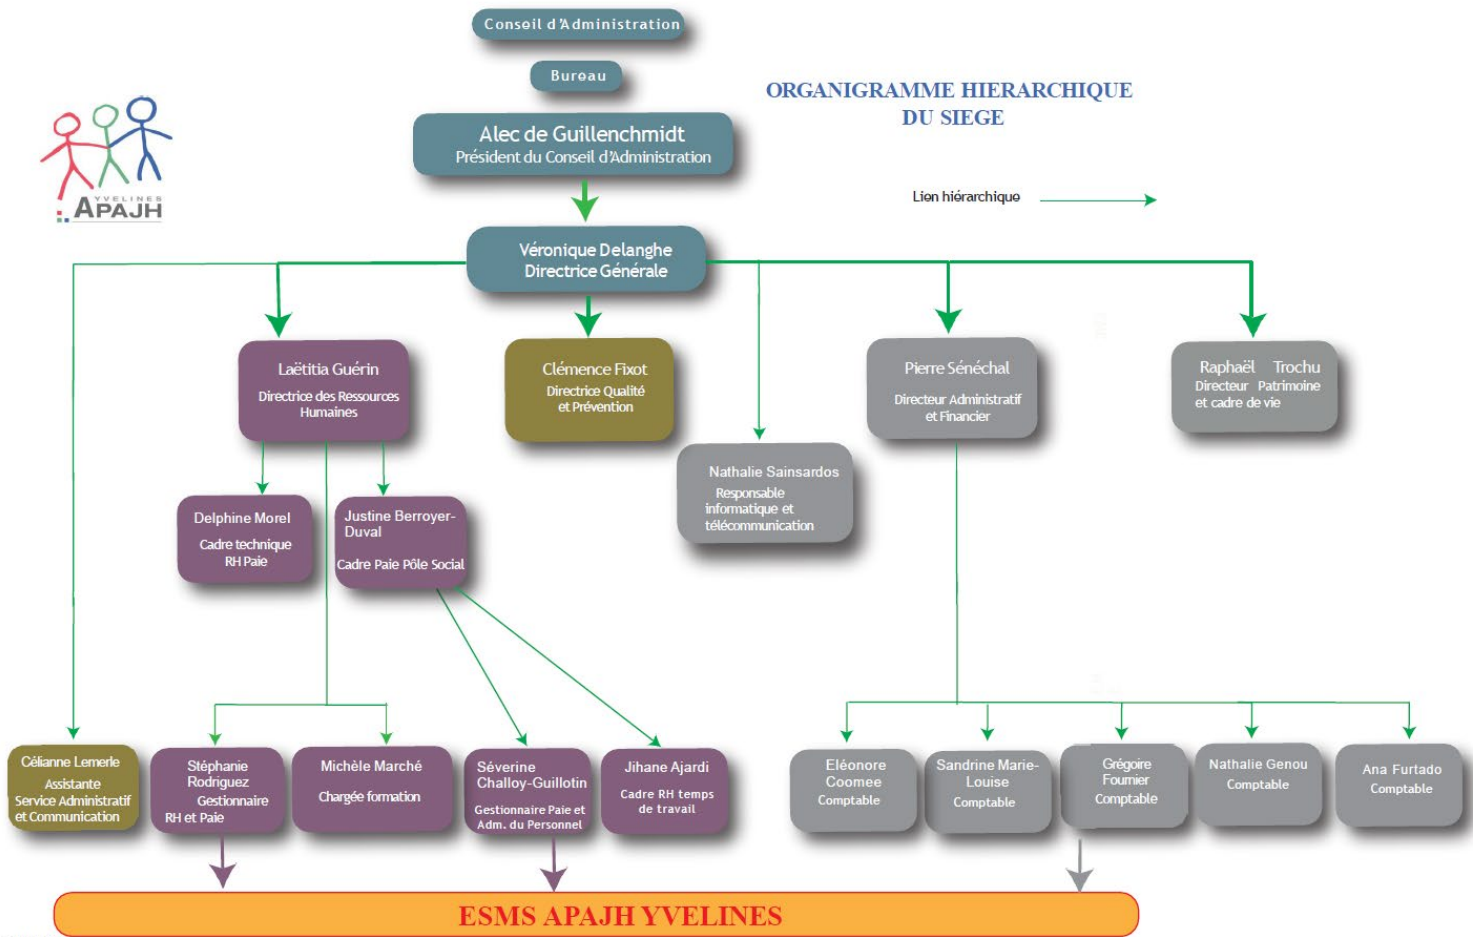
Conseil d'Administration

Bureau

ORGANIGRAMME HIERARCHIQUE DU SIEGE

YVELINES APAJH

Alec de Guillenchmidt
Président du Conseil d'Administration

Lien hiérarchique

Véronique Delanghe
Directrice Générale

Laëtitia Guérin
Directrice des Ressources Humaines

Clémence Fixot
Directrice Qualité et Prévention

Pierre Sénéchal
Directeur Administratif et Financier

Raphaël Trochu
Directeur Patrimoine et cadre de vie

Nathalie Sainsardos
Responsable informatique et télécommunication

Delphine Morel
Cadre technique RH Paie

Justine Berroyer-Duval
Cadre Paie Pôle Social

Célianne Lemerle
Assistante Service Administratif et Communication

Stéphanie Rodriguez
Gestionnaire RH et Paie

Michèle Marché
Chargée formation

Séverine Challoy-Guillotin
Gestionnaire Paie et Adm. du Personnel

Jihane Ajardi
Cadre RH temps de travail

Eléonore Coomee
Comptable

Sandrine Marie-Louise
Comptable

Grégoire Fournier
Comptable

Nathalie Genou
Comptable

Ana Furtado
Comptable

ESMS APAJH YVELINES